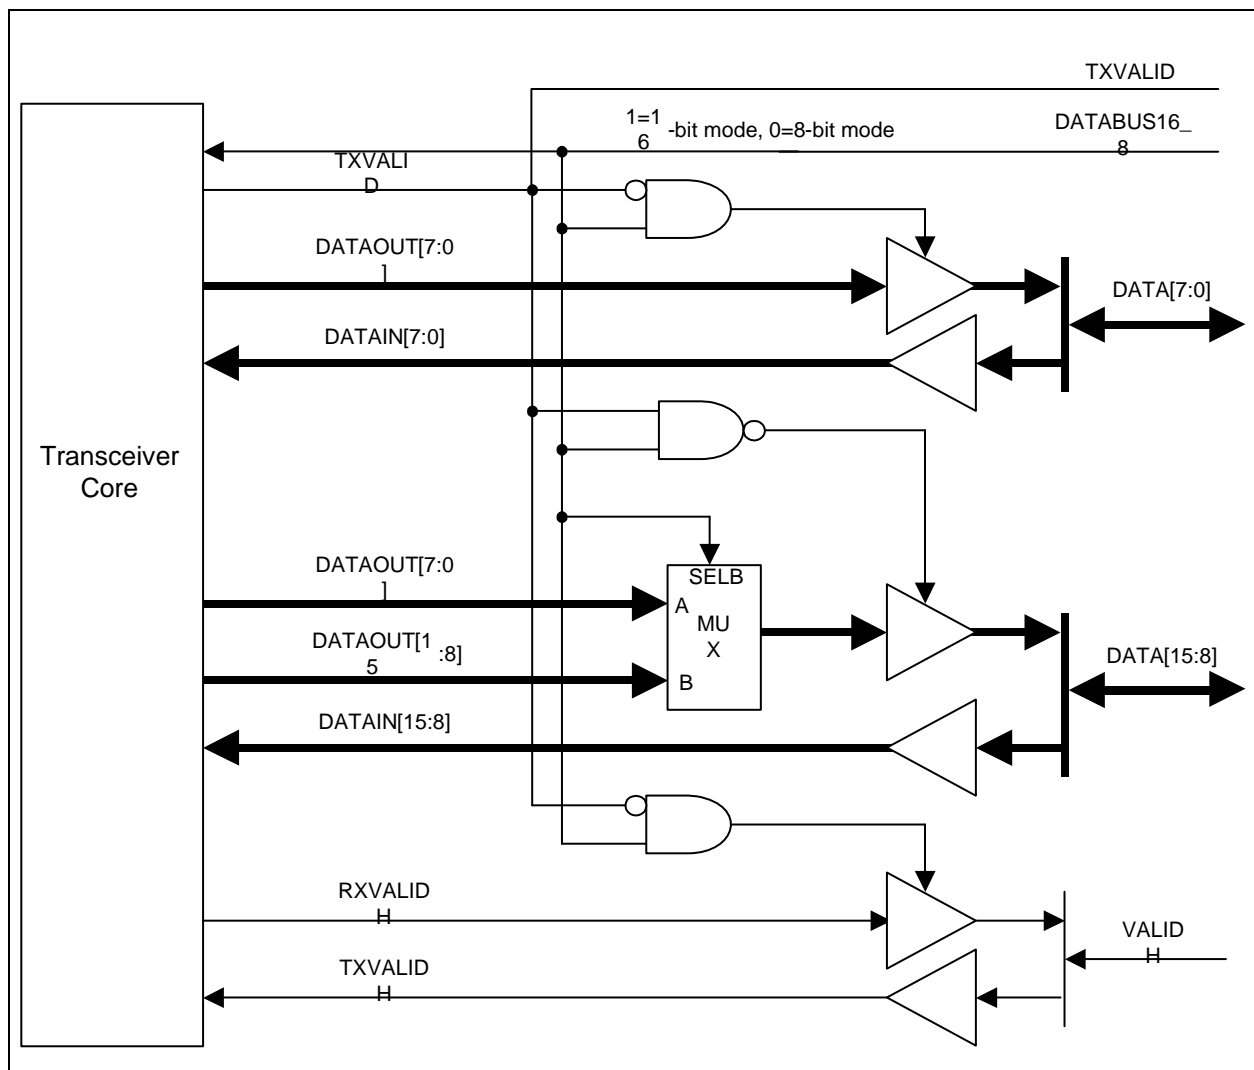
TXVALID

1=16-bit mode, 0=8-bit mode

DATABUS16_8

TXVALID

DATAOUT[7:0]

DATA[7:0]

DATAIN[7:0]

Transceiver Core

DATAOUT[7:0]

SELB

A

MUX

DATAOUT[15:8]

B

DATA[15:8]

DATAIN[15:8]

RXVALIDH

VALIDH

TXVALIDH